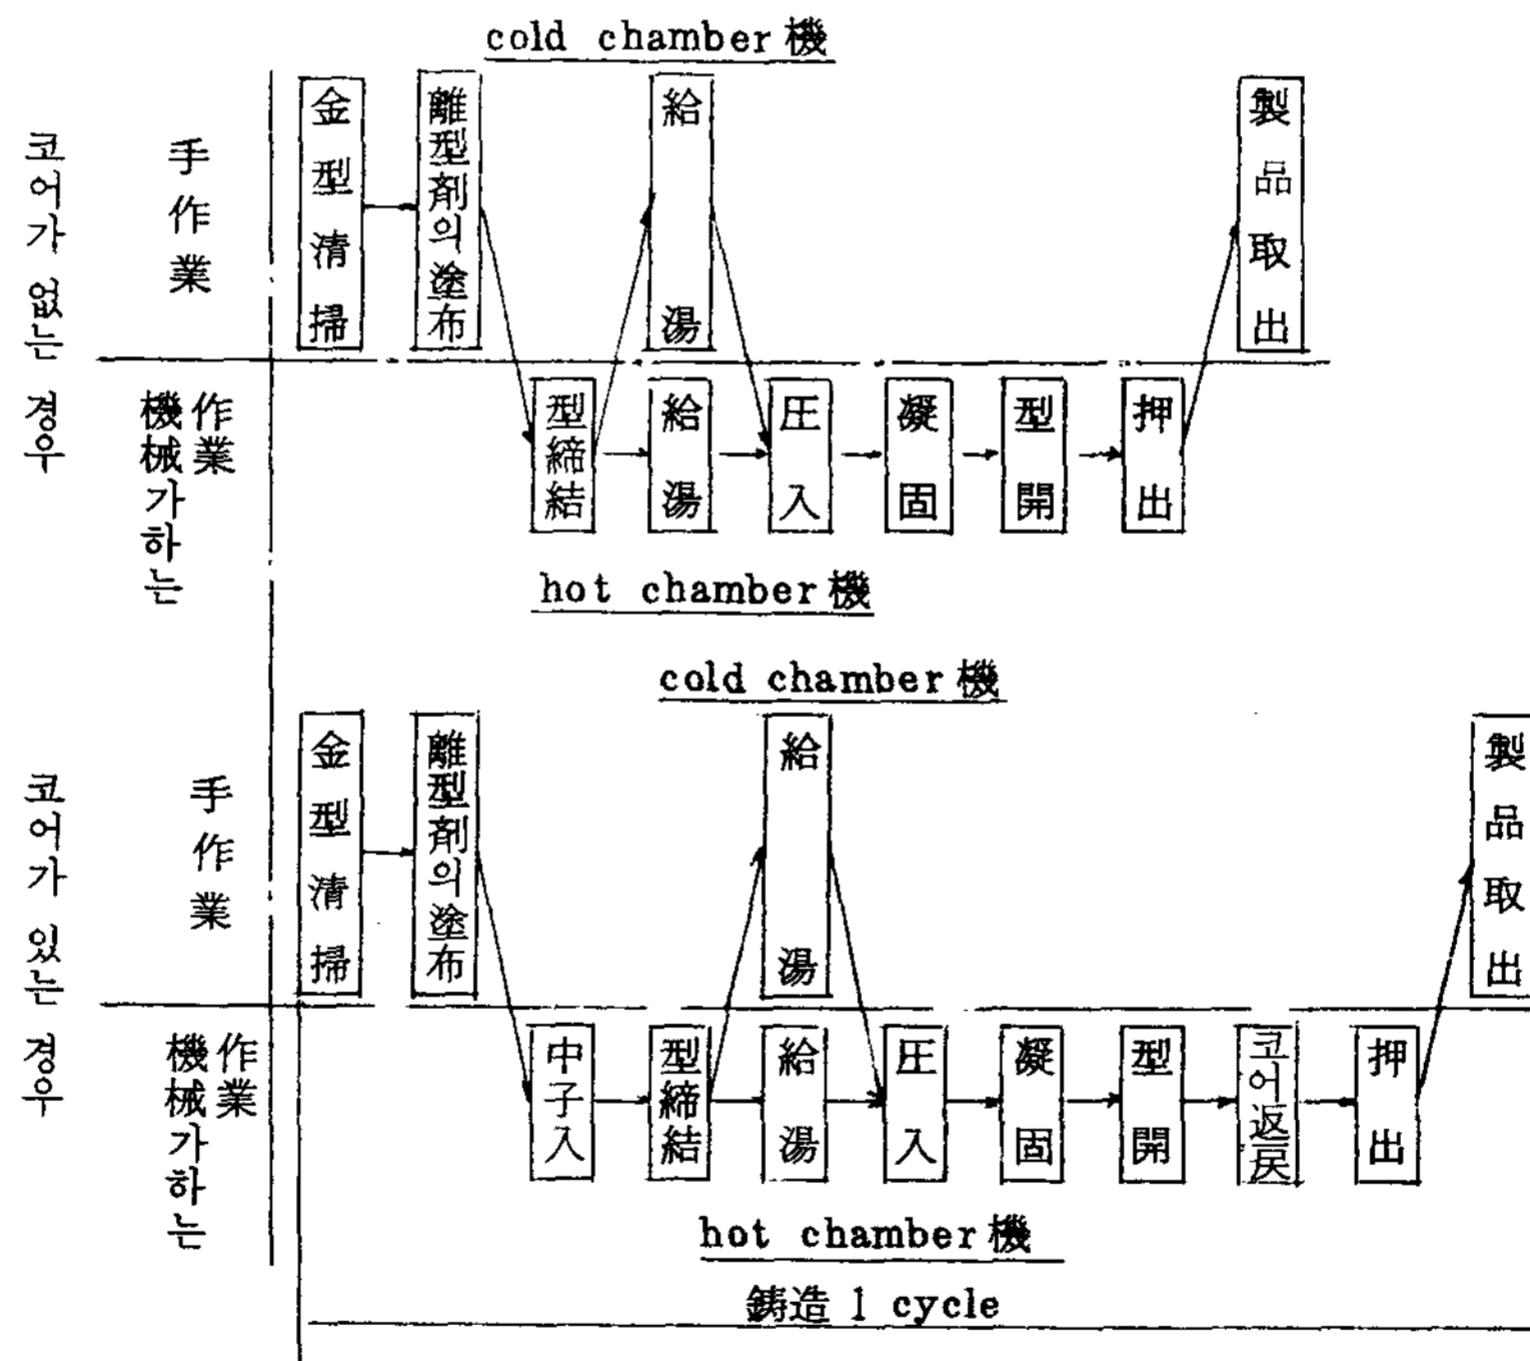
cold chamber 機

코어가 없는 경우

手作業

金型清掃

離型剤의塗布

給湯

製品取出

機械가하는作業

型締結

給湯

圧入

凝固

型開

押出

hot chamber 機

cold chamber 機

코어가 있는 경우

手作業

金型清掃

離型剤의塗布

給湯

製品取出

機械가하는作業

中子入

型締結

給湯

圧入

凝固

型開

코어返戻

押出

hot chamber 機

鋳造 1 cycle